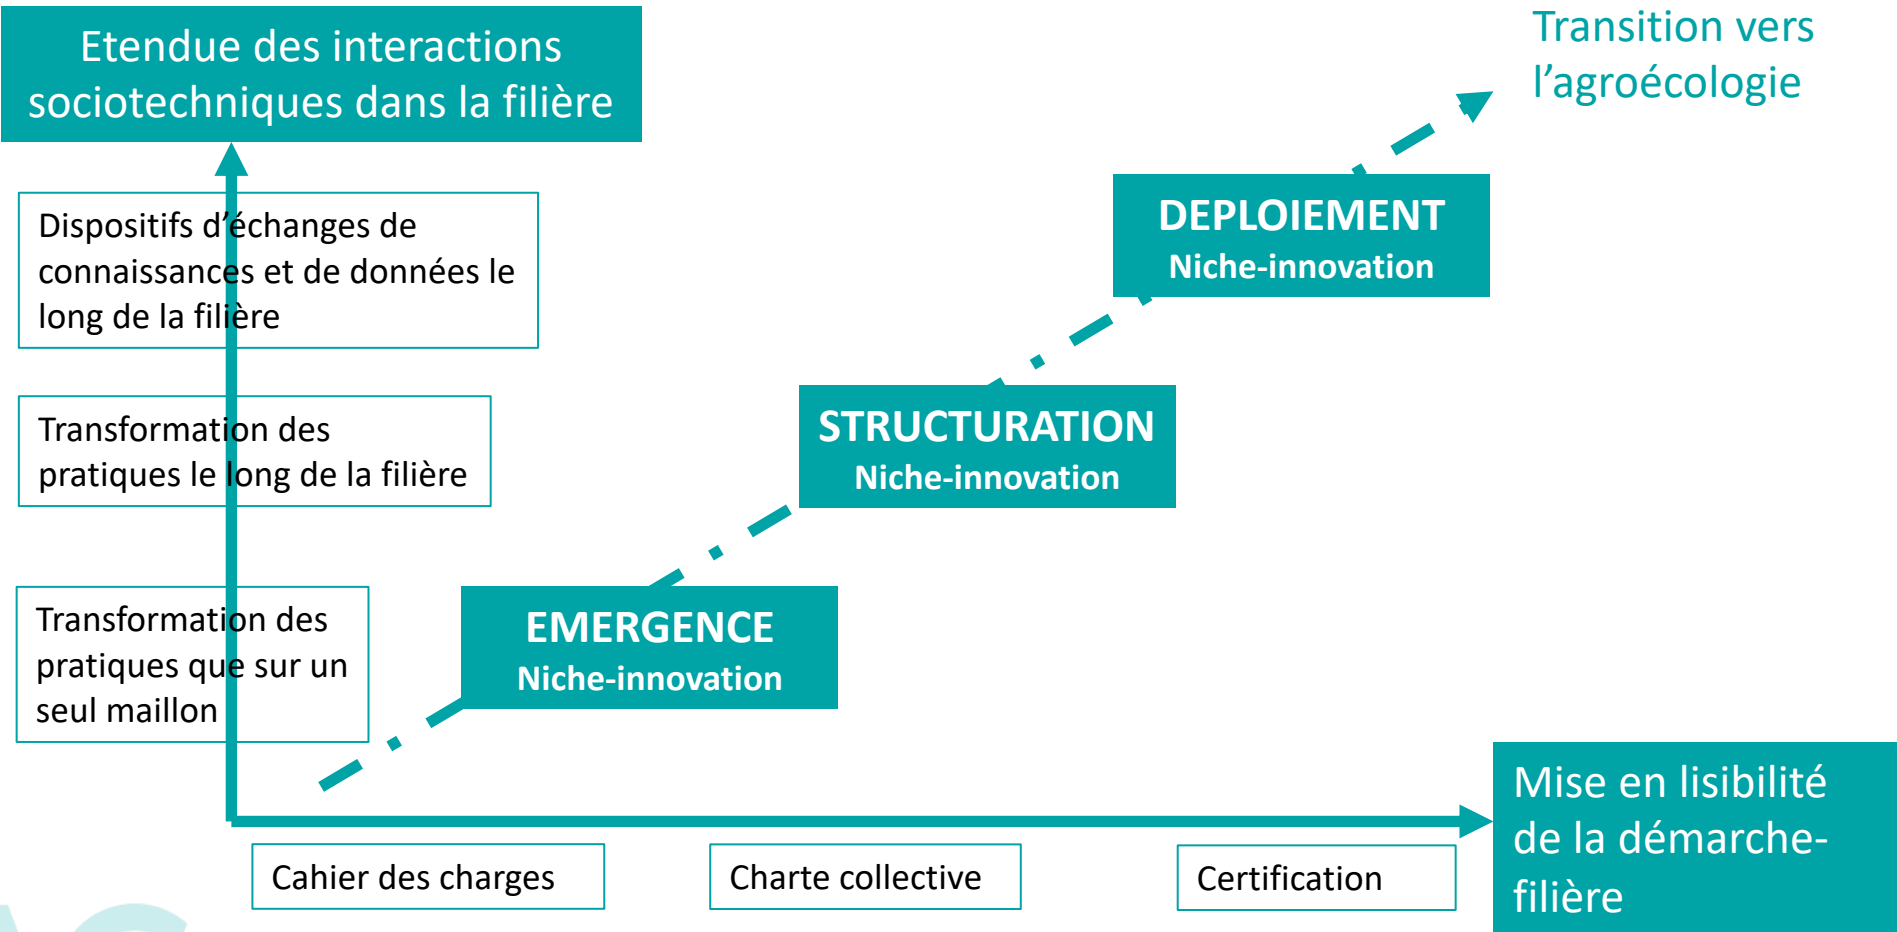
Etendue des interactions sociotechniques dans la filière

Transition vers l’agroécologie

Dispositifs d’échanges de connaissances et de données le long de la filière

Transformation des pratiques le long de la filière

Transformation des pratiques que sur un seul maillon

DEPLOIEMENT
Niche-innovation

STRUCTURATION
Niche-innovation

EMERGENCE
Niche-innovation

Mise en lisibilité de la démarche-filière

Cahier des charges

Charte collective

Certification